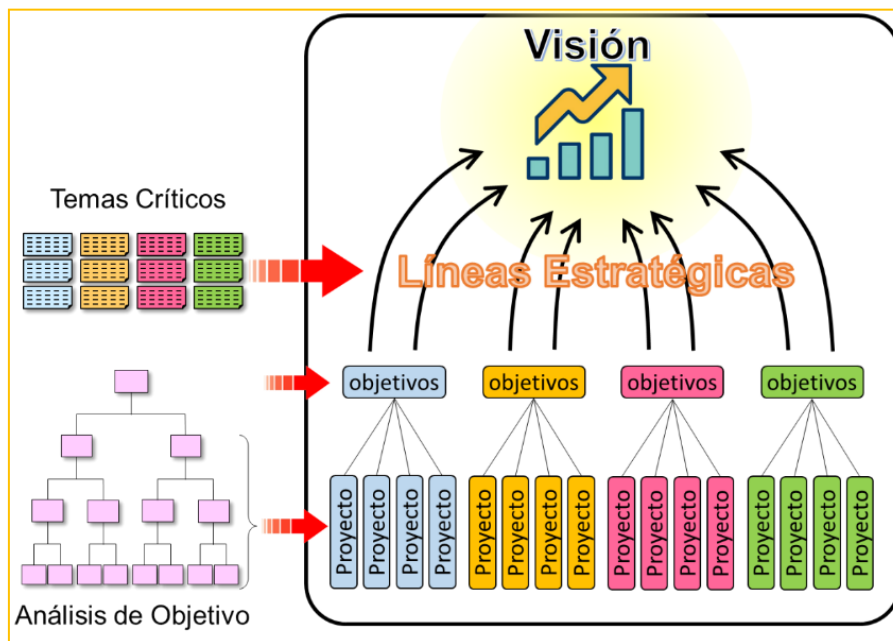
Visión

Temas Críticos

Líneas Estratégicas

objetivos
objetivos
objetivos
objetivos

Proyecto
Proyecto
Proyecto
Proyecto
Proyecto
Proyecto
Proyecto
Proyecto
Proyecto
Proyecto
Proyecto
Proyecto
Proyecto
Proyecto
Proyecto
Proyecto

Análisis de Objetivo